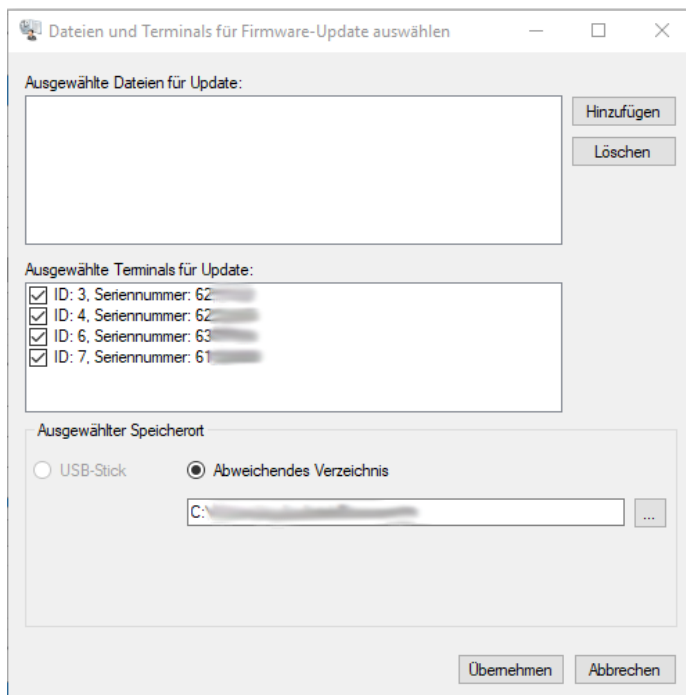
Dateien und Terminals für Firmware-Update auswählen

Ausgewählte Dateien für Update:

Hinzufügen

Löschen

Ausgewählte Terminals für Update:

ID: 3, Seriennummer: 62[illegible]
ID: 4, Seriennummer: 62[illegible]
ID: 6, Seriennummer: 63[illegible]
ID: 7, Seriennummer: 61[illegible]

Ausgewählter Speicherort

USB-Stick

Abweichendes Verzeichnis

C:\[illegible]

...

Übernehmen

Abbrechen